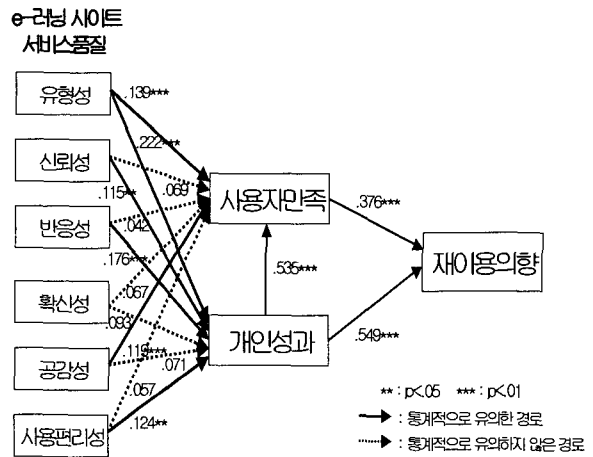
e-러닝 사이트
서비스품질

유형성
신뢰성
반응성
확신성
공감성
사용편리성

.139***
.222***
.115**
.069
.042
.176***
.067
.093
.119***
.071
.057
.124**

사용자만족
개인성과
재이용의향

.376***
.535***
.549***

** : p<.05 *** : p<.01
: 통계적으로 유의한 경로
: 통계적으로 유의하지 않은 경로